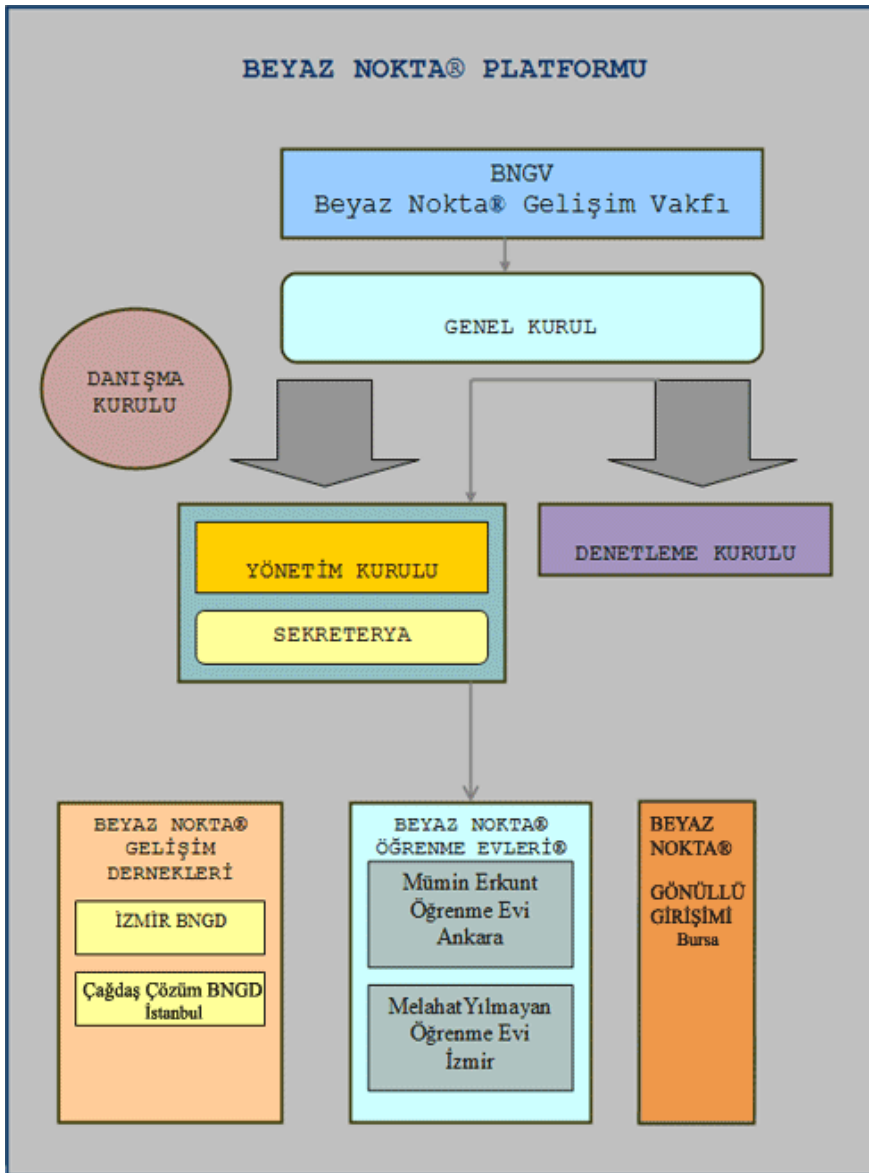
BEYAZ NOKTA® PLATFORMU

BNGV
Beyaz Nokta® Gelişim Vakfı

GENEL KURUL

DANIŞMA KURULU

YÖNETİM KURULU

SEKRETERYA

DENETLEME KURULU

BEYAZ NOKTA® GELİŞİM DERNEKLERİ

İZMİR BNGD

Çağdaş Çözüm BNGD
İstanbul

BEYAZ NOKTA® ÖĞRENME EVLERİ®

Mümin Erkunt Öğrenme Evi Ankara

Melahat Yılmayan Öğrenme Evi İzmir

BEYAZ NOKTA®

GÖNÜLLÜ GİRİŞİMİ
Bursa